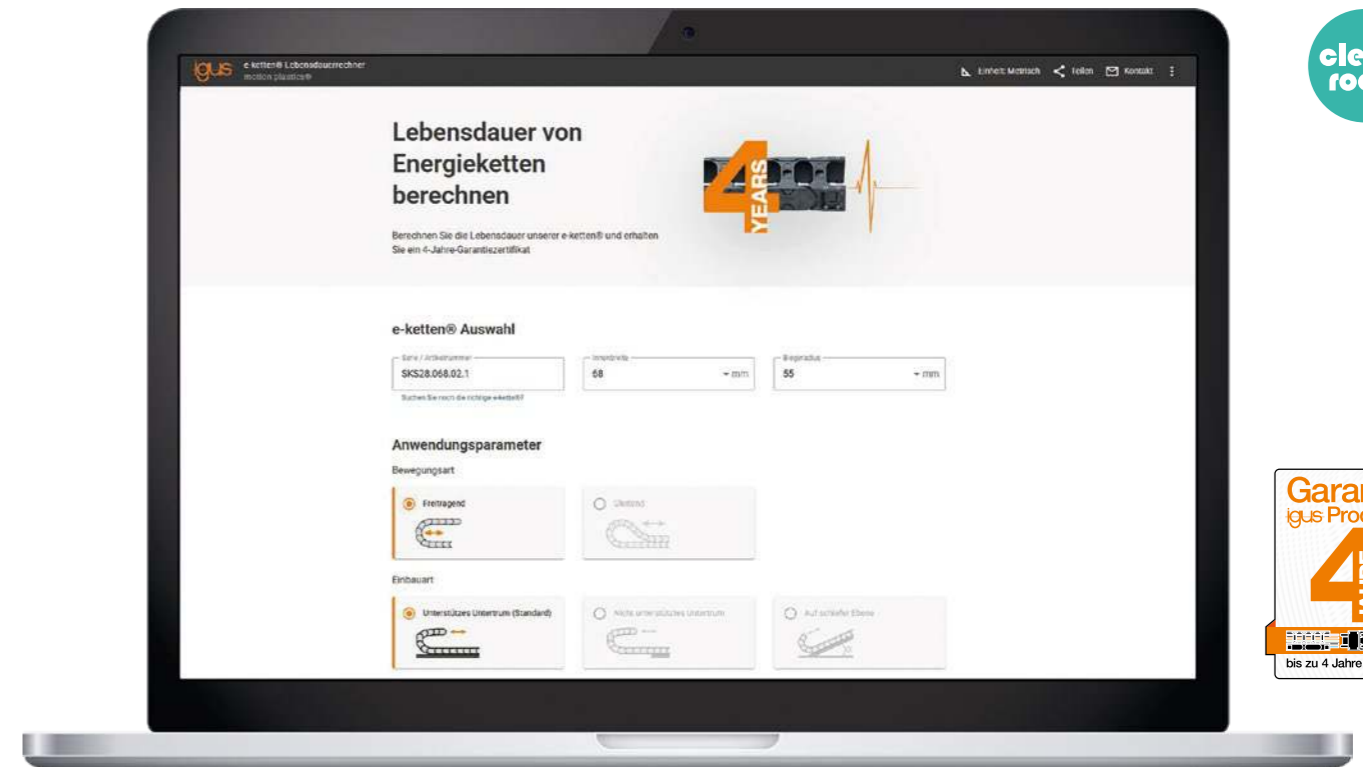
igus e-ketten® Lebensdauerrechner
motion plastics®

Einheit: Metrisch Teilen Kontakt

Lebensdauer von Energieketten berechnen

Berechnen Sie die Lebensdauer unserer e-ketten® und erhalten Sie ein 4-Jahre-Garantiezertifikat

4 YEARS

e-ketten® Auswahl

Serie / Artikelnummer
SKS28.068.02.1

Innenbreite
68 mm

Biegeradius
55 mm

Suchen Sie noch die richtige e-kette®?

Anwendungsparameter

Bewegungsart

Freitragend

Gleitend

Einbauart

Unterstützes Untertrum (Standard)

Nicht unterstütztes Untertrum

Auf schiefer Ebene

cle
roo

Garan
igus Prod
4
bis zu 4 Jahre